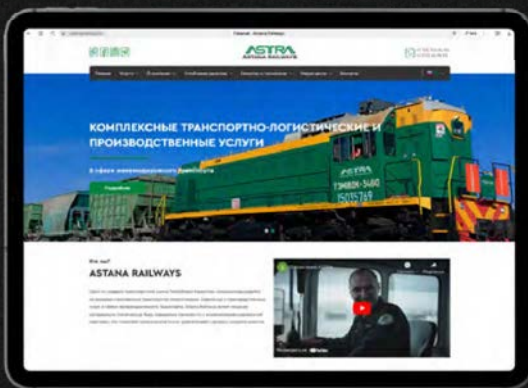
Главная - Astana Railways

ASTRA
ASTANA RAILWAYS

Главная | Услуги | О компании | Устойчивое развитие | Закупки и тендеры | Медиацентр | Контакты

КОМПЛЕКСНЫЕ ТРАНСПОРТНО-ЛОГИСТИЧЕСКИЕ И ПРОИЗВОДСТВЕННЫЕ УСЛУГИ

в сфере железнодорожного транспорта

Подробнее

ТЭМ2К-3480
15015769

Кто мы?

ASTANA RAILWAYS

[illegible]

Смотреть на YouTube